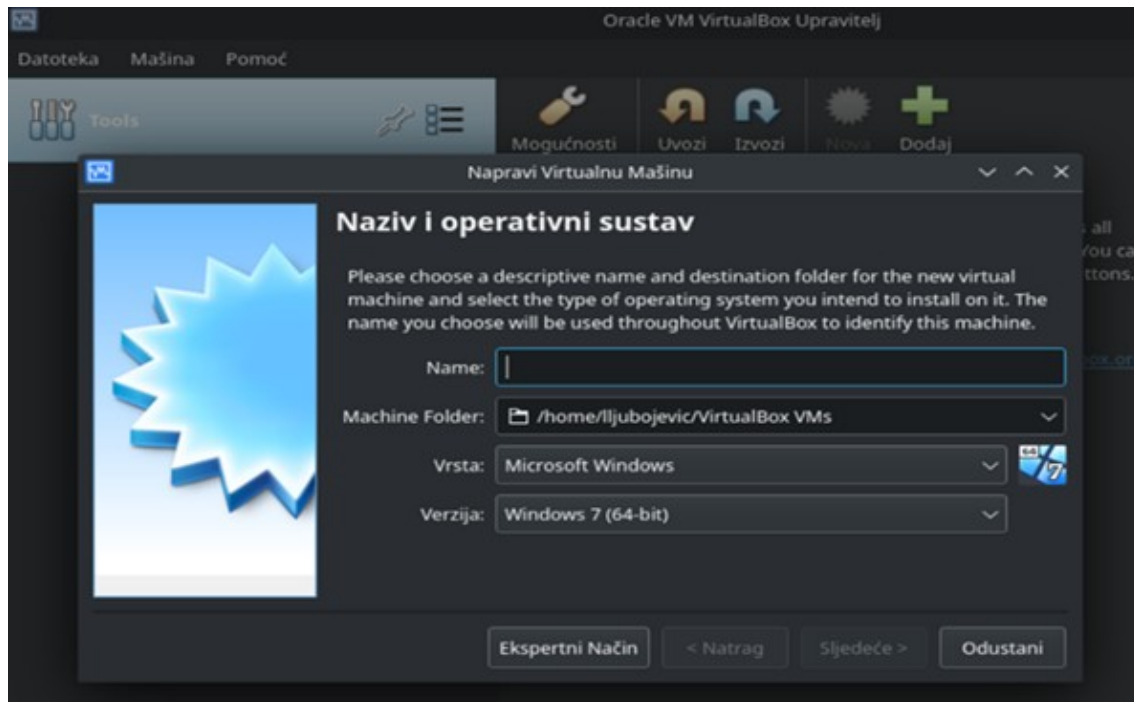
Oracle VM VirtualBox Upravitelj

Datoteka Mašina Pomoć

Tools

Mogućnosti Uvozi Izvozi Nova Dodaj

Napravi Virtualnu Mašinu

Naziv i operativni sustav

Please choose a descriptive name and destination folder for the new virtual machine and select the type of operating system you intend to install on it. The name you choose will be used throughout VirtualBox to identify this machine.

Name:

Machine Folder: /home/lljubojevic/VirtualBox VMs

Vrsta: Microsoft Windows

Verzija: Windows 7 (64-bit)

64 7

all
You ca
ttons.
ox.or

Ekspertni Način < Natrag Sljedeće > Odustani